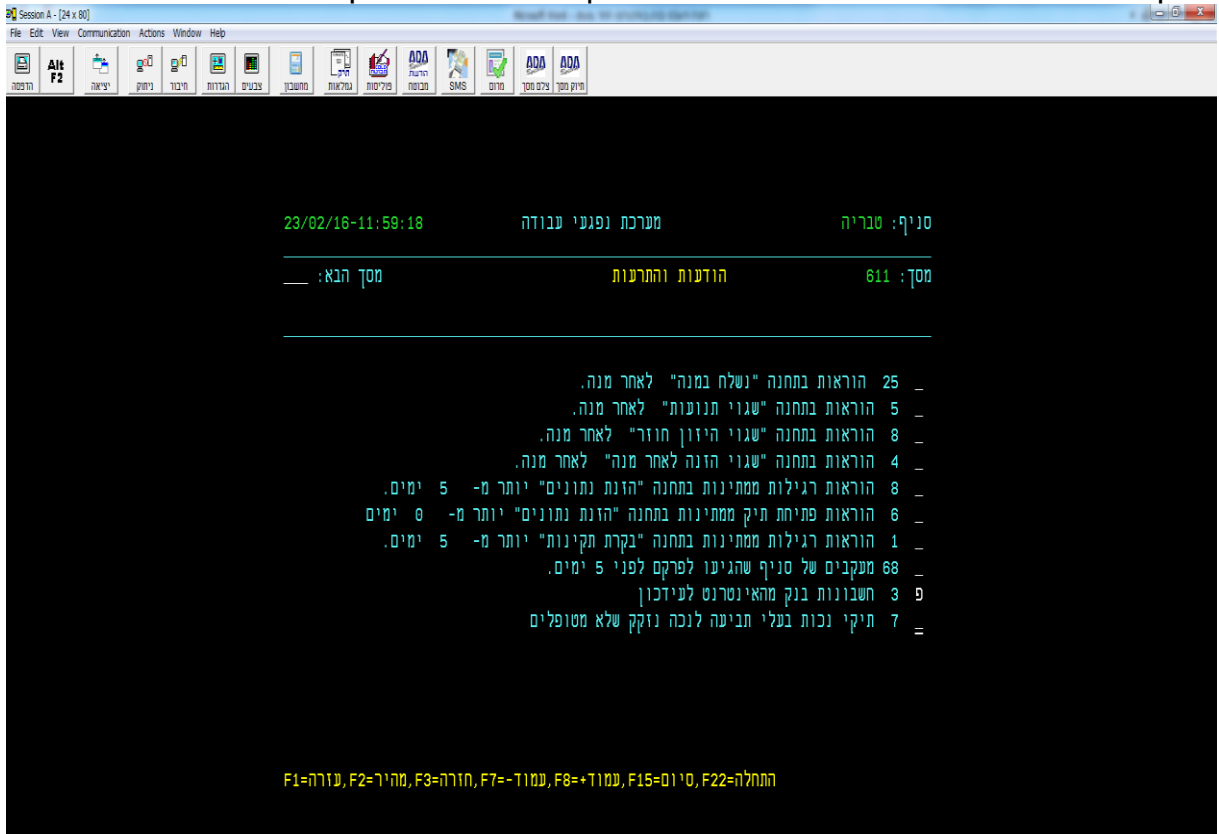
Session A - [24 x 80]
File Edit View Communication Actions Window Help
הדפסה Alt F2 יציאה ניתוק חיבור הגדרות צבעים מחשבון גמלאות פוליסות הודעות מבוטח SMS מרום צלום מסך תיוק מסך

סניף: טבריה מערכת נפגעי עבודה 23/02/16-11:59:18

מסך: 611 הודעות והתרעות מסך הבא: ___

_ 25 הוראות בתחנה "נשלח במנה" לאחר מנה.
_ 5 הוראות בתחנה "שגוי תנועות" לאחר מנה.
_ 8 הוראות בתחנה "שגוי היזון חוזר" לאחר מנה.
_ 4 הוראות בתחנה "שגוי הזנה לאחר מנה" לאחר מנה.
_ 8 הוראות רגילות ממתינות בתחנה "הזנת נתונים" יותר מ- 5 ימים.
_ 6 הוראות פתיחת תיק ממתינות בתחנה "הזנת נתונים" יותר מ- 0 ימים
_ 1 הוראות רגילות ממתינות בתחנה "בקרת תקינות" יותר מ- 5 ימים.
_ 68 מעקבים של סניף שהגיעו לפרקם לפני 5 ימים.
פ 3 חשבונות בנק מהאינטרנט לעידכון
_ 7 תיקי נכות בעלי תביעה לנכה נזקק שלא מטופלים

F1=עזרה,F2=מהיר,F3=חזרה,F7=-עמוד,F8=+עמוד,F15=סיום,F22=התחלה